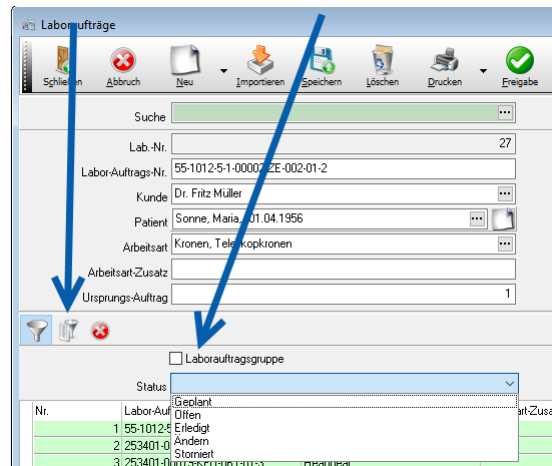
Laboraufträge

Schließen | Abbruch | Neu | Importieren | Speichern | Löschen | Drucken | Freigabe

Suche

Lab.-Nr. 27

Labor-Auftrags-Nr. 55-1012-5-1-00002ZE-002-01-2

Kunde Dr. Fritz Müller

Patient Sonne, Maria, 01.04.1956

Arbeitsart Kronen, Teleskopkronen

Arbeitsart-Zusatz

Ursprungs-Auftrag 1

Laborauftragsgruppe

Status

Geplant
Offen
Erledigt
Ändern
Storniert

Nr. | Labor-Auf | | | art-Zusa
1 | 55-1012-5
2 | 253401-0
3 | 253401-0